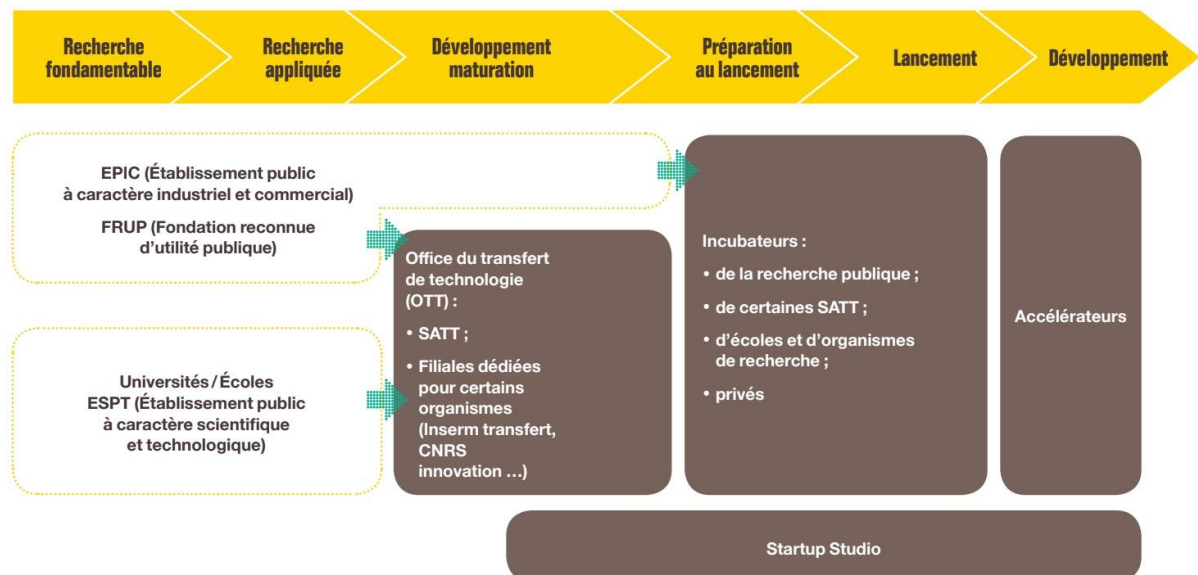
Recherche fondamentable

Recherche appliquée

Développement maturation

Préparation au lancement

Lancement

Développement

EPIC (Établissement public à caractère industriel et commercial)

FRUP (Fondation reconnue d'utilité publique)

Universités / Écoles
ESPT (Établissement public à caractère scientifique et technologique)

Office du transfert de technologie (OTT) :

• SATT ;

• Filiales dédiées pour certains organismes (Inserm transfert, CNRS innovation …)

Incubateurs :

• de la recherche publique ;

• de certaines SATT ;

• d'écoles et d'organismes de recherche ;

• privés

Accélérateurs

Startup Studio